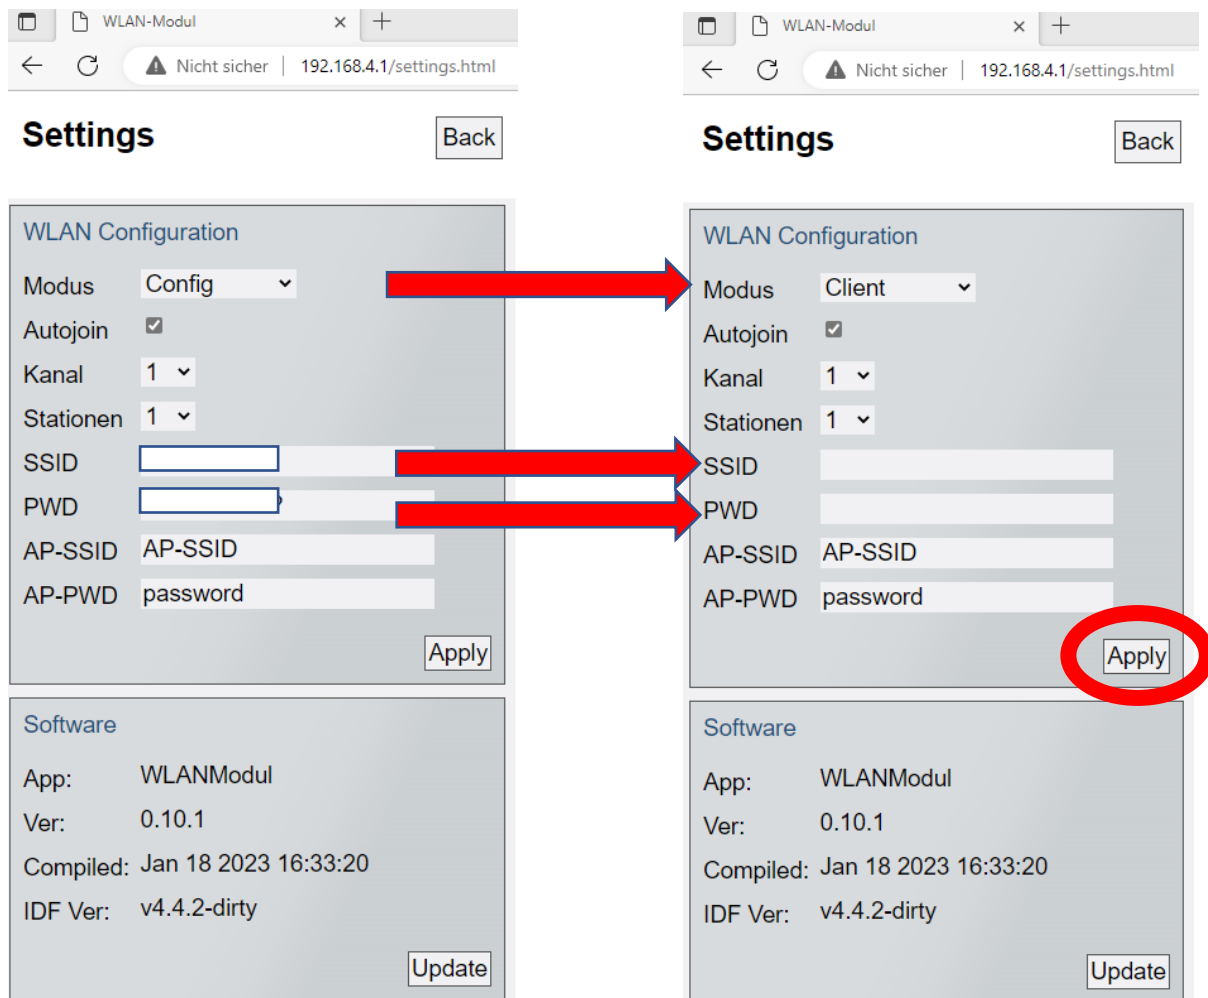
WLAN-Modul ×
Nicht sicher | 192.168.4.1/settings.html

Settings
Back

WLAN Configuration
Modus Config
Autojoin
Kanal 1
Stationen 1
SSID
PWD
AP-SSID AP-SSID
AP-PWD password
Apply

Software
App: WLANModul
Ver: 0.10.1
Compiled: Jan 18 2023 16:33:20
IDF Ver: v4.4.2-dirty
Update

WLAN-Modul ×
Nicht sicher | 192.168.4.1/settings.html

Settings
Back

WLAN Configuration
Modus Client
Autojoin
Kanal 1
Stationen 1
SSID
PWD
AP-SSID AP-SSID
AP-PWD password
Apply

Software
App: WLANModul
Ver: 0.10.1
Compiled: Jan 18 2023 16:33:20
IDF Ver: v4.4.2-dirty
Update